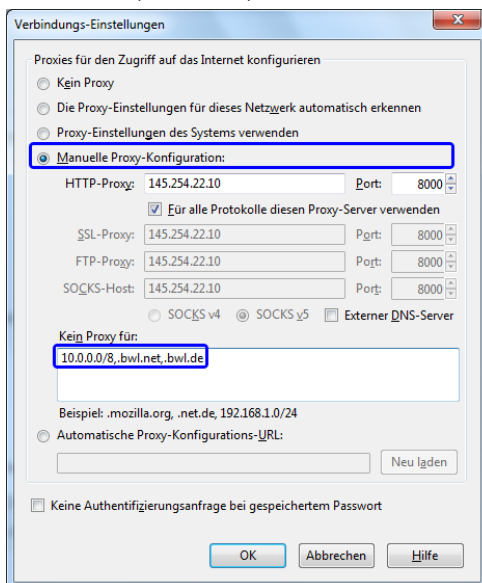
Verbindungs-Einstellungen

Proxies für den Zugriff auf das Internet konfigurieren

Kein Proxy

Die Proxy-Einstellungen für dieses Netzwerk automatisch erkennen

Proxy-Einstellungen des Systems verwenden

Manuelle Proxy-Konfiguration:

HTTP-Proxy: 145.254.22.10 Port: 8000

Für alle Protokolle diesen Proxy-Server verwenden

SSL-Proxy: 145.254.22.10 Port: 8000

FTP-Proxy: 145.254.22.10 Port: 8000

SOCKS-Host: 145.254.22.10 Port: 8000

SOCKS v4 SOCKS v5 Externer DNS-Server

Kein Proxy für:

10.0.0.0/8,.bwl.net,.bwl.de

Beispiel: .mozilla.org, .net.de, 192.168.1.0/24

Automatische Proxy-Konfigurations-URL:

Neu laden

Keine Authentifizierungsanfrage bei gespeichertem Passwort

OK Abbrechen Hilfe